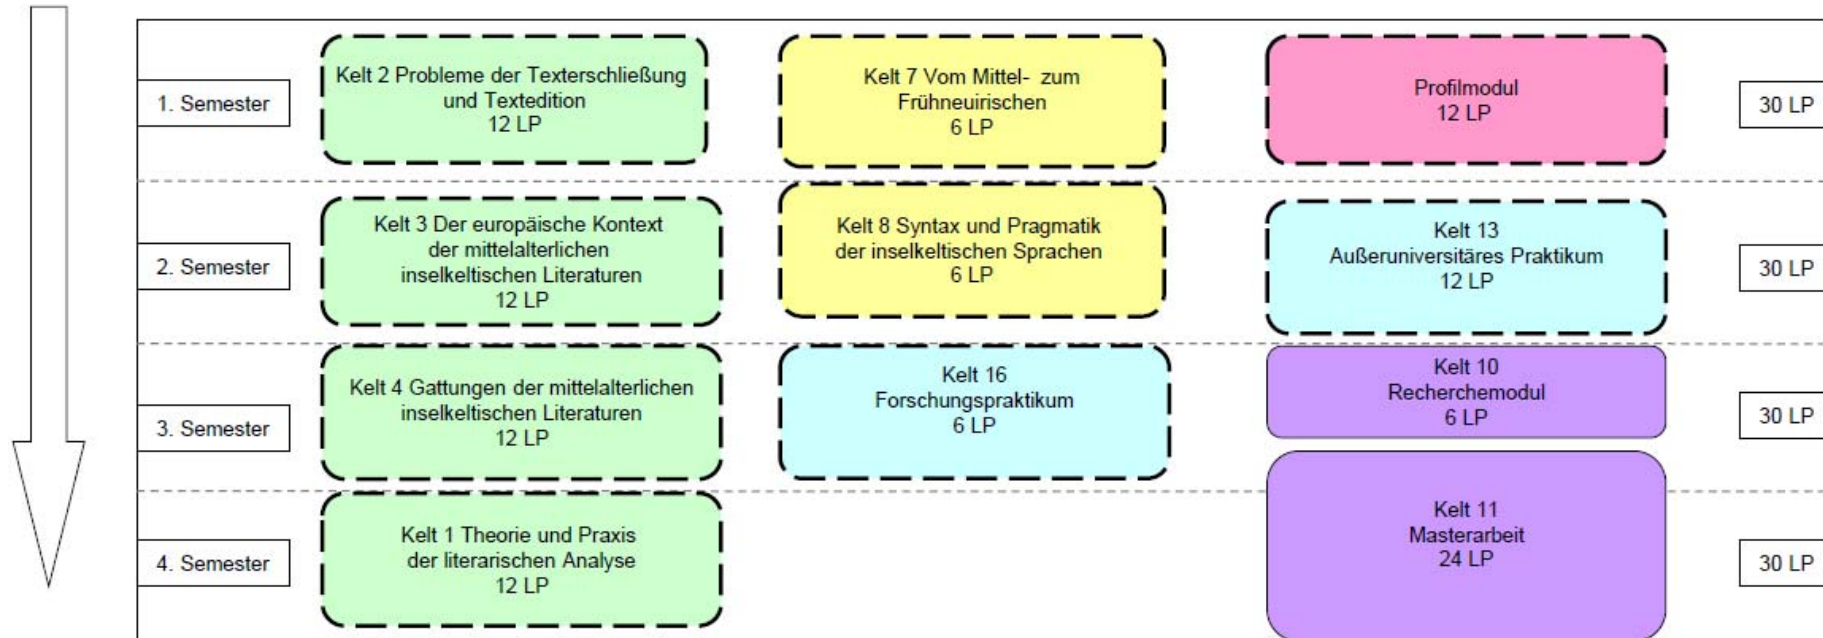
1. Semester

Kelt 2 Probleme der Texterschließung und Textedition
12 LP

Kelt 7 Vom Mittel- zum Frühneuirischen
6 LP

Profilmodul
12 LP

30 LP

2. Semester

Kelt 3 Der europäische Kontext der mittelalterlichen inselkeltischen Literaturen
12 LP

Kelt 8 Syntax und Pragmatik der inselkeltischen Sprachen
6 LP

Kelt 13
Außeruniversitäres Praktikum
12 LP

30 LP

3. Semester

Kelt 4 Gattungen der mittelalterlichen inselkeltischen Literaturen
12 LP

Kelt 16
Forschungspraktikum
6 LP

Kelt 10
Recherchemodul
6 LP

30 LP

4. Semester

Kelt 1 Theorie und Praxis der literarischen Analyse
12 LP

Kelt 11
Masterarbeit
24 LP

30 LP